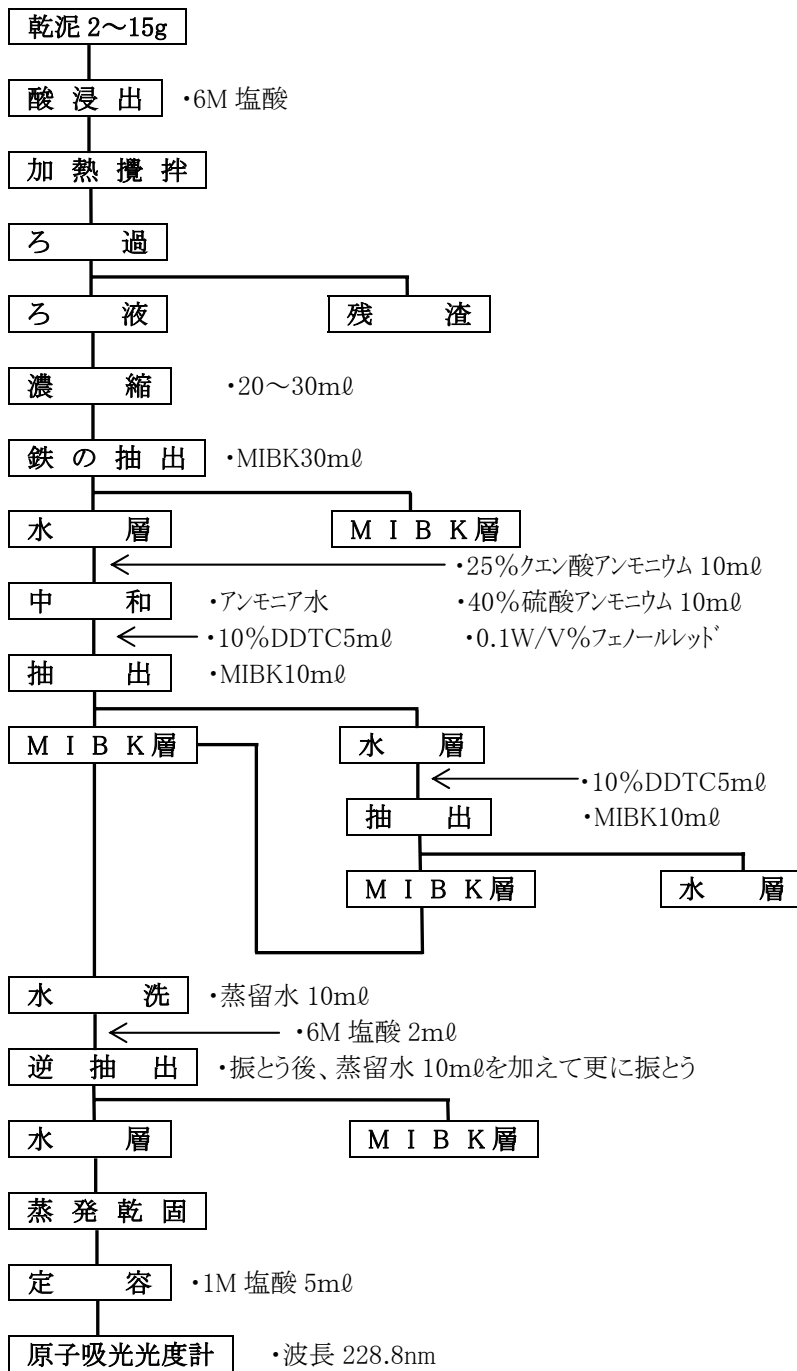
乾泥 2～15g

酸 浸 出　・6M 塩酸

加 熱 攪 拌

ろ　過

ろ　液

残　渣

濃　縮　・20～30mℓ

鉄 の 抽 出　・MIBK30mℓ

水　層

M I B K層

・25%クエン酸アンモニウム 10mℓ

中　和　・アンモニア水　・40%硫酸アンモニウム 10mℓ

・10%DDTC5mℓ　・0.1W/V%フェノールレッド

抽　出　・MIBK10mℓ

M I B K層

水　層

・10%DDTC5mℓ

抽　出　・MIBK10mℓ

M I B K層

水　層

水　洗　・蒸留水 10mℓ

・6M 塩酸 2mℓ

逆 抽 出　・振とう後、蒸留水 10mℓを加えて更に振とう

水　層

M I B K層

蒸 発 乾 固

定　容　・1M 塩酸 5mℓ

原子吸光光度計　・波長 228.8nm